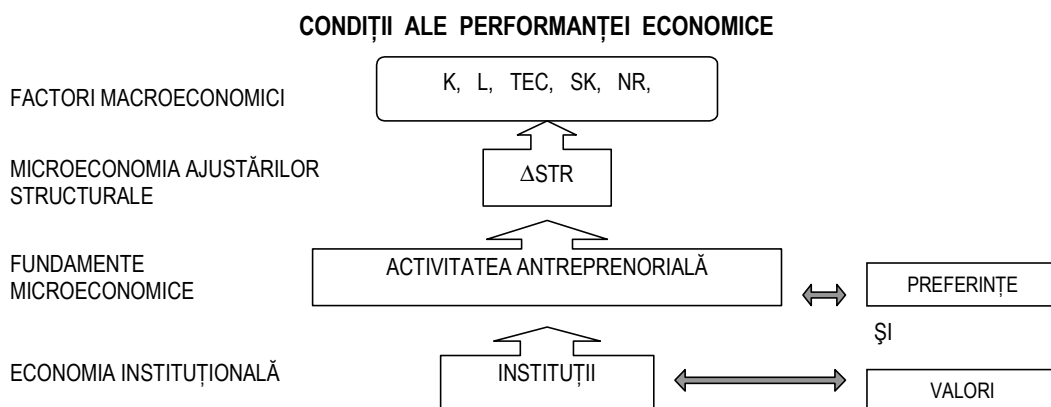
CONDIȚII ALE PERFORMANȚEI ECONOMICE

FACTORI MACROECONOMICI

K, L, TEC, SK, NR,

MICROECONOMIA AJUSTĂRILOR STRUCTURALE

$\Delta$STR

FUNDAMENTE MICROECONOMICE

ACTIVITATEA ANTREPRENORIALĂ

PREFERINȚE

ŞI

ECONOMIA INSTITUȚIONALĂ

INSTITUȚII

VALORI